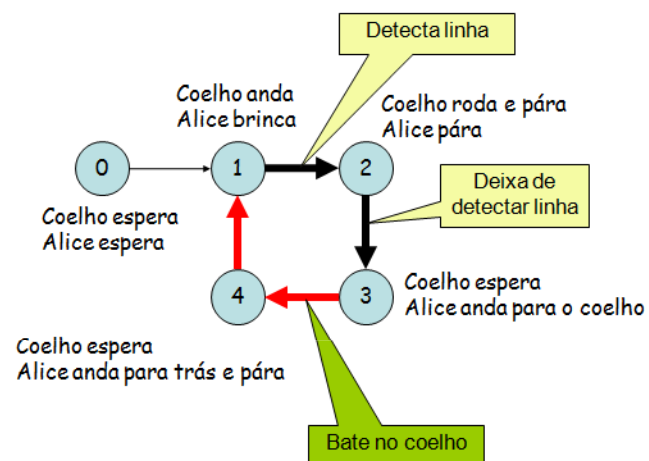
Detecta linha

Coelho anda
Alice brinca

Coelho roda e pára
Alice pára

0

1

2

Deixa de detectar linha

Coelho espera
Alice espera

4

3

Coelho espera
Alice anda para o coelho

Coelho espera
Alice anda para trás e pára

Bate no coelho